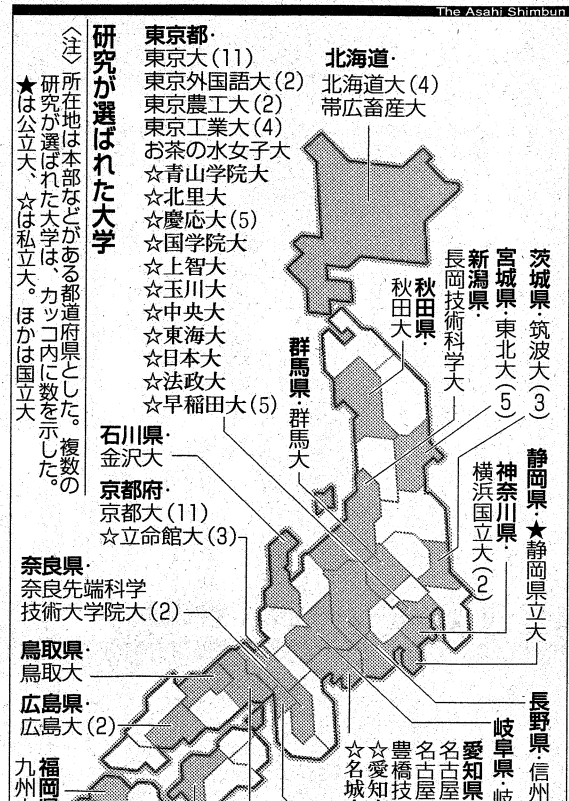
The Asahi Shimbun

研究が選ばれた大学

〈注〉所在地は本部などがある都道府県とした。複数の研究が選ばれた大学は、カッコ内に数を示した。★は公立大、☆は私立大。ほかは国立大

東京都・
東京大(11)
東京外国語大(2)
東京農工大(2)
東京工業大(4)
お茶の水女子大
☆青山学院大
☆北里大
☆慶応大(5)
☆国学院大
☆上智大
☆玉川大
☆中央大
☆東海大
☆日本大
☆法政大
☆早稲田大(5)

北海道・
北海道大(4)
帯広畜産大

茨城県・筑波大(3)

宮城県・東北大(5)

新潟県・
長岡技術科学大

秋田県・
秋田大

群馬県・群馬大

石川県・
金沢大

京都府・
京都大(11)
☆立命館大(3)

静岡県・★静岡県立大

神奈川県・
横浜国立大(2)

奈良県・
奈良先端科学
技術大学院大(2)

鳥取県・
鳥取大

広島県・
広島大(2)

長野県・信州

岐阜県・岐

愛知県・
名古屋
名古屋
豊橋技
☆愛知
☆名城

福岡
九州